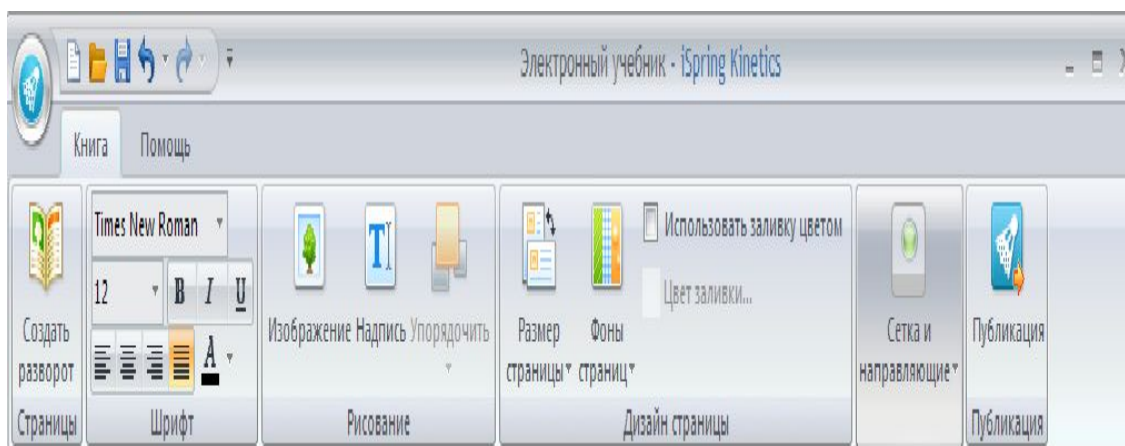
Электронный учебник - iSpring Kinetics

Книга Помощь

Создать разворот

Times New Roman

12

B I U

A

Изображение Надпись Упорядочить

Размер страницы Фоны страниц

Использовать заливку цветом

Цвет заливки...

Сетка и направляющие

Публикация

Страницы Шрифт Рисование Дизайн страницы Публикация